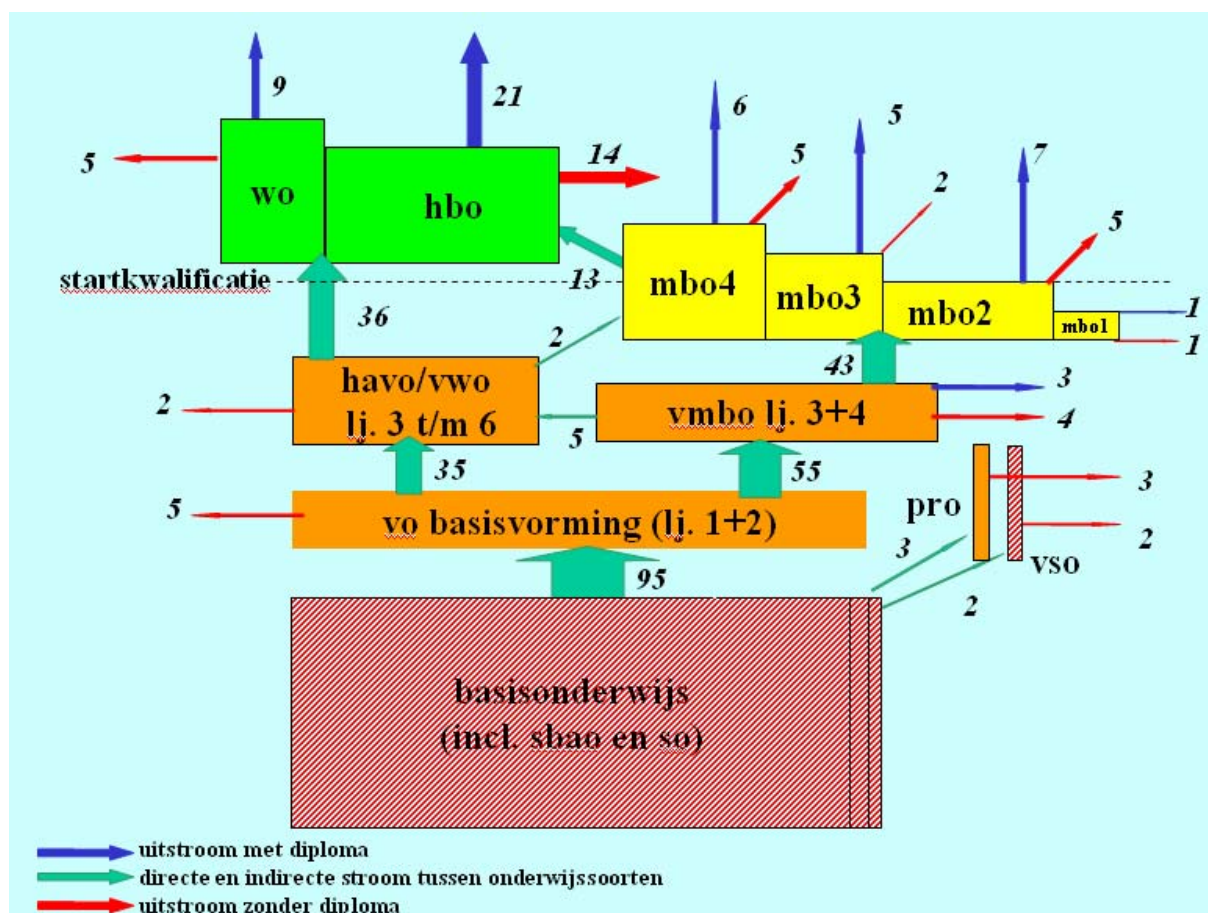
9
21
6
5
5
5
2
7
5
14
5
wo
hbo
5
startkwalificatie
13
mbo4
mbo3
mbo2
mbo1
1
1
36
2
43
havo/vwo lj. 3 t/m 6
2
vmbo lj. 3+4
3
4
5
35
55
3
5
vo basisvorming (lj. 1+2)
pro
2
3
vso
95
2
basisonderwijs (incl. sbao en so)
uitstroom met diploma
directe en indirecte stroom tussen onderwijssoorten
uitstroom zonder diploma